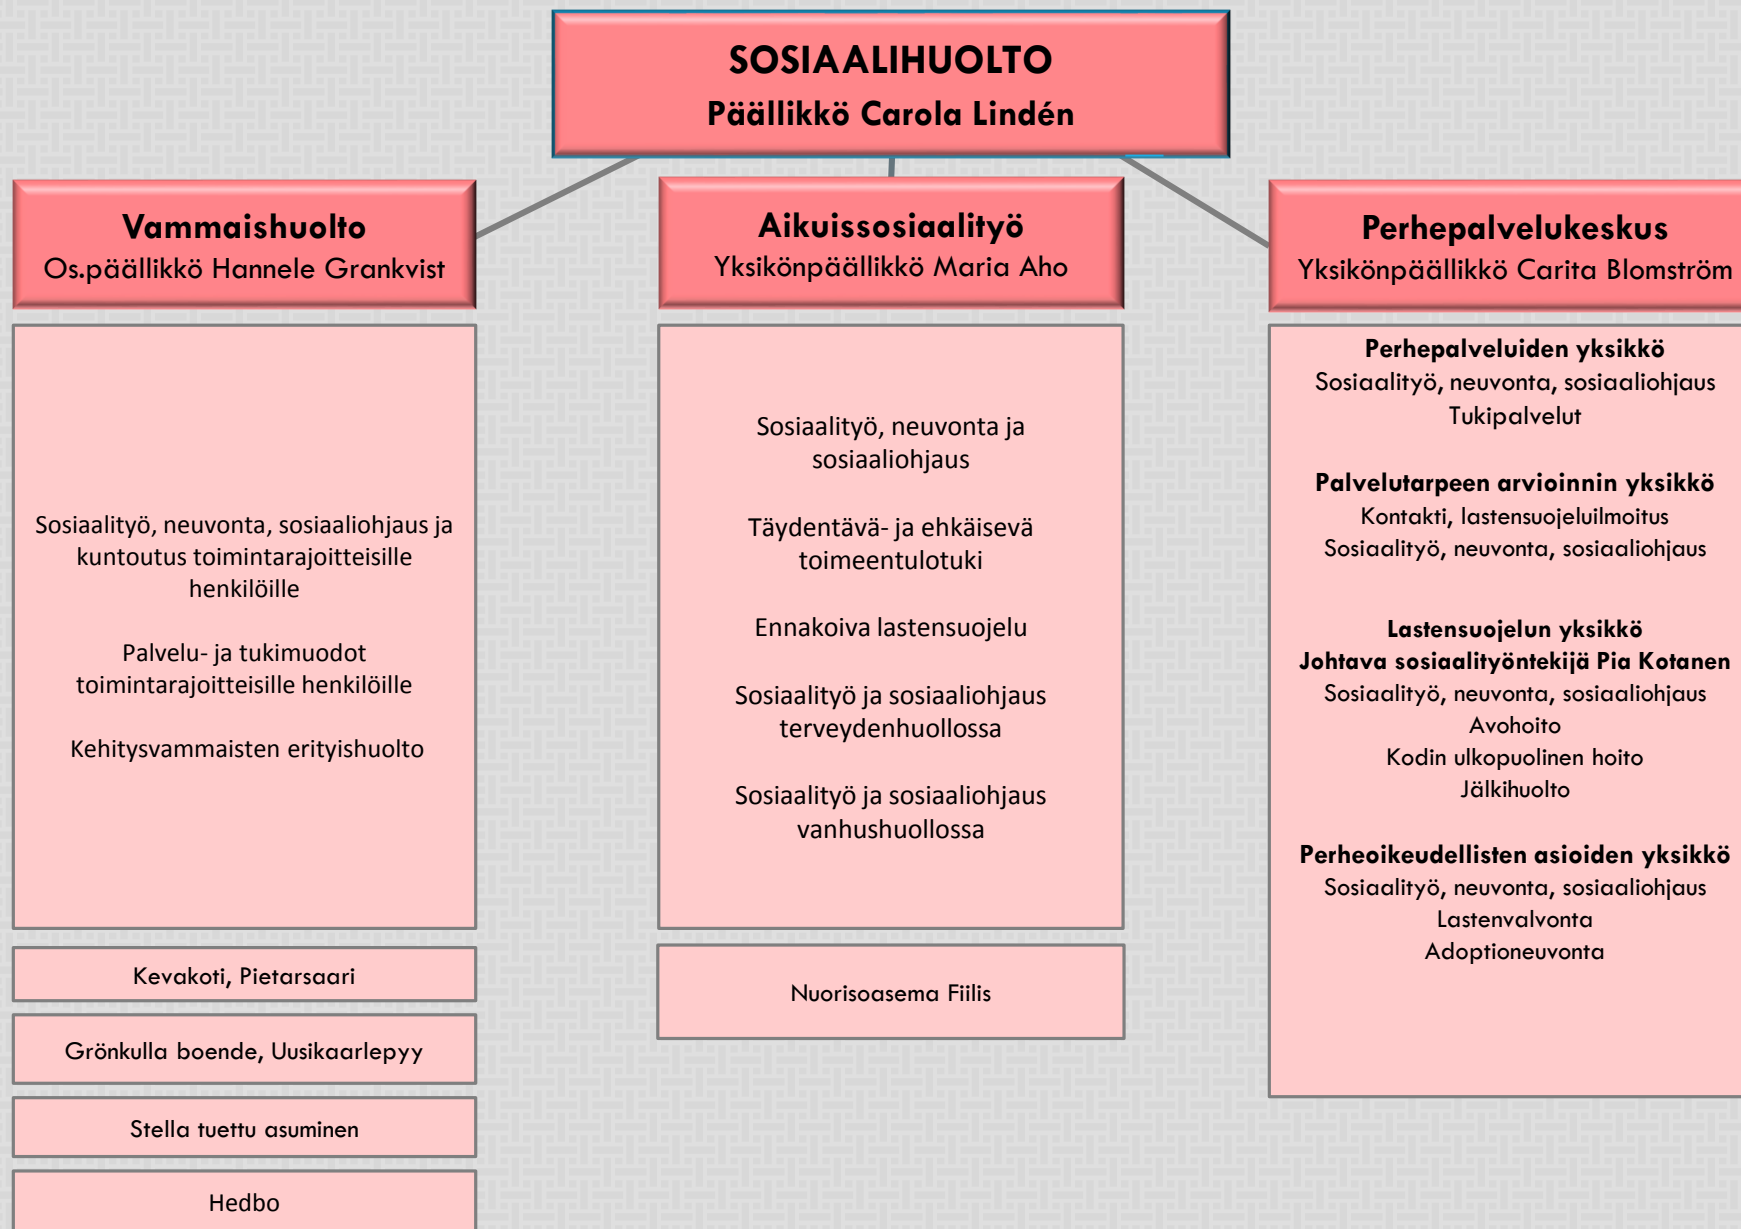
SOSIAALIHUOLTO
Päällikkö Carola Lindén

Vammaishuolto
Os.päällikkö Hannele Grankvist

Sosiaalityö, neuvonta, sosiaaliohjaus ja kuntoutus toimintarajoitteisille henkilöille

Palvelu- ja tukimuodot toimintarajoitteisille henkilöille

Kehitysvammaisten erityishuolto

Kevakoti, Pietarsaari

Grönkulla boende, Uusikaarlepyy

Stella tuettu asuminen

Hedbo

Aikuissosiaalityö
Yksikönpäällikkö Maria Aho

Sosiaalityö, neuvonta ja sosiaaliohjaus

Täydentävä- ja ehkäisevä toimeentulotuki

Ennakoiva lastensuojelu

Sosiaalityö ja sosiaaliohjaus terveydenhuollossa

Sosiaalityö ja sosiaaliohjaus vanhushuollossa

Nuorisoasema Fiilis

Perhepalvelukeskus
Yksikönpäällikkö Carita Blomström

Perhepalveluiden yksikkö
Sosiaalityö, neuvonta, sosiaaliohjaus
Tukipalvelut

Palvelutarpeen arvioinnin yksikkö
Kontakti, lastensuojeluilmoitus
Sosiaalityö, neuvonta, sosiaaliohjaus

Lastensuojelun yksikkö
Johtava sosiaalityöntekijä Pia Kotanen
Sosiaalityö, neuvonta, sosiaaliohjaus
Avohoito
Kodin ulkopuolinen hoito
Jälkihuolto

Perheoikeudellisten asioiden yksikkö
Sosiaalityö, neuvonta, sosiaaliohjaus
Lastenvalvonta
Adoptioneuvonta